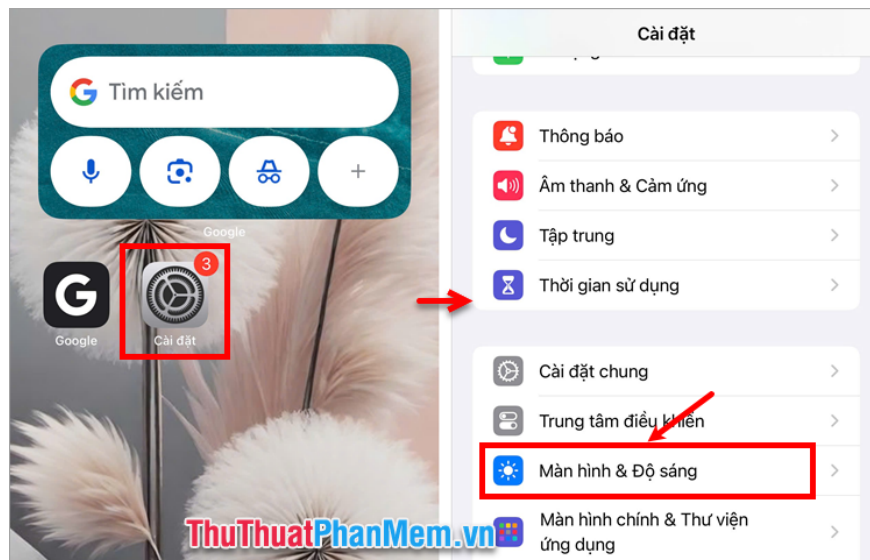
Tìm kiếm

Google

3

Google

Cài đặt

Cài đặt

Thông báo

Âm thanh & Cảm ứng

Tập trung

Thời gian sử dụng

Cài đặt chung

Trung tâm điều khiển

Màn hình & Độ sáng

Màn hình chính & Thư viện ứng dụng

ThuThuatPhanMem.vn